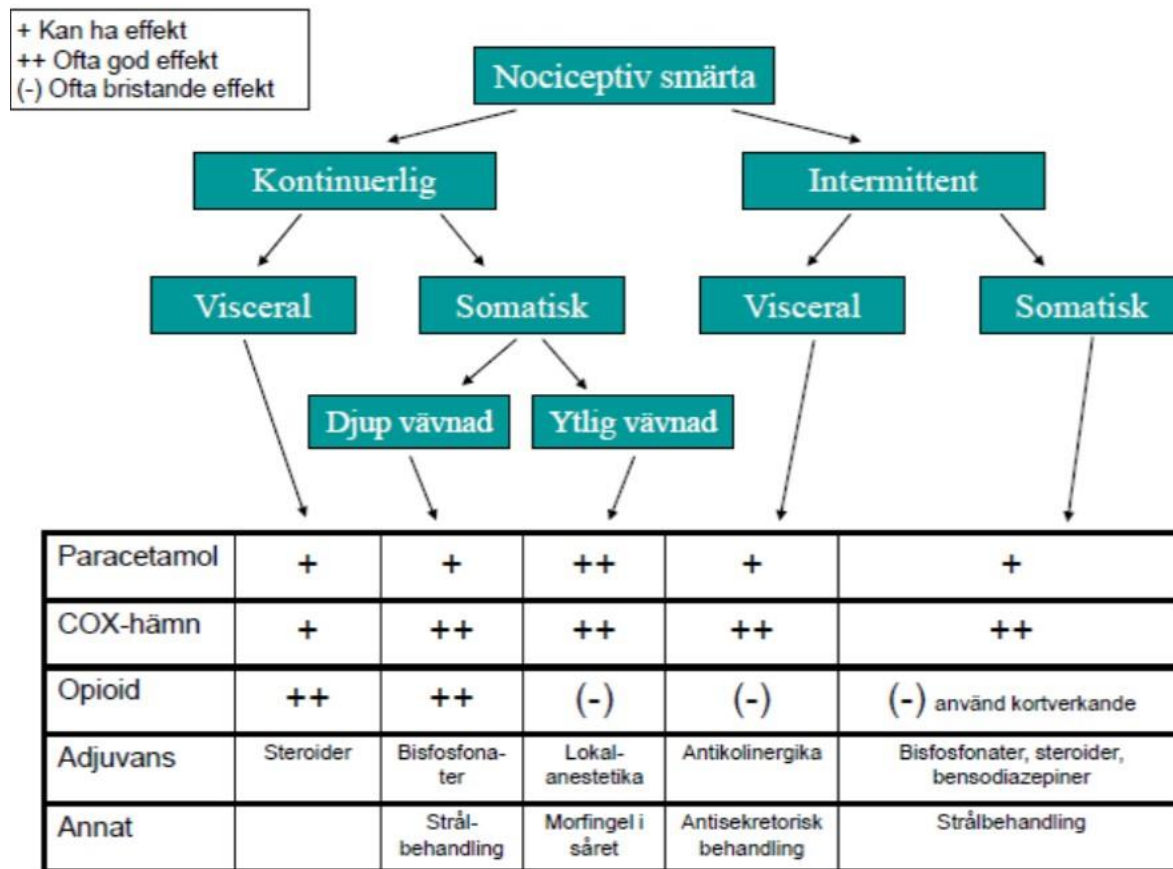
+ Kan ha effekt
++ Ofta god effekt
(-) Ofta bristande effekt

Nociceptiv smärta

Kontinuerlig

Intermittent

Visceral

Somatisk

Visceral

Somatisk

Djup vävnad

Ytlig vävnad

| | | | | | |
|---|---|---|---|---|---|
| Paracetamol | + | + | ++ | + | + |
| COX-hämn | + | ++ | ++ | ++ | ++ |
| Opioid | ++ | ++ | (-) | (-) | (-) använd kortverkande |
| Adjuvans | Steroider | Bisfosfonater | Lokalanestetika | Antikolinergika | Bisfosfonater, steroider, bensodiazepiner |
| Annat | | Strålbehandling | Morfingel i såret | Antisekretorisk behandling | Strålbehandling |